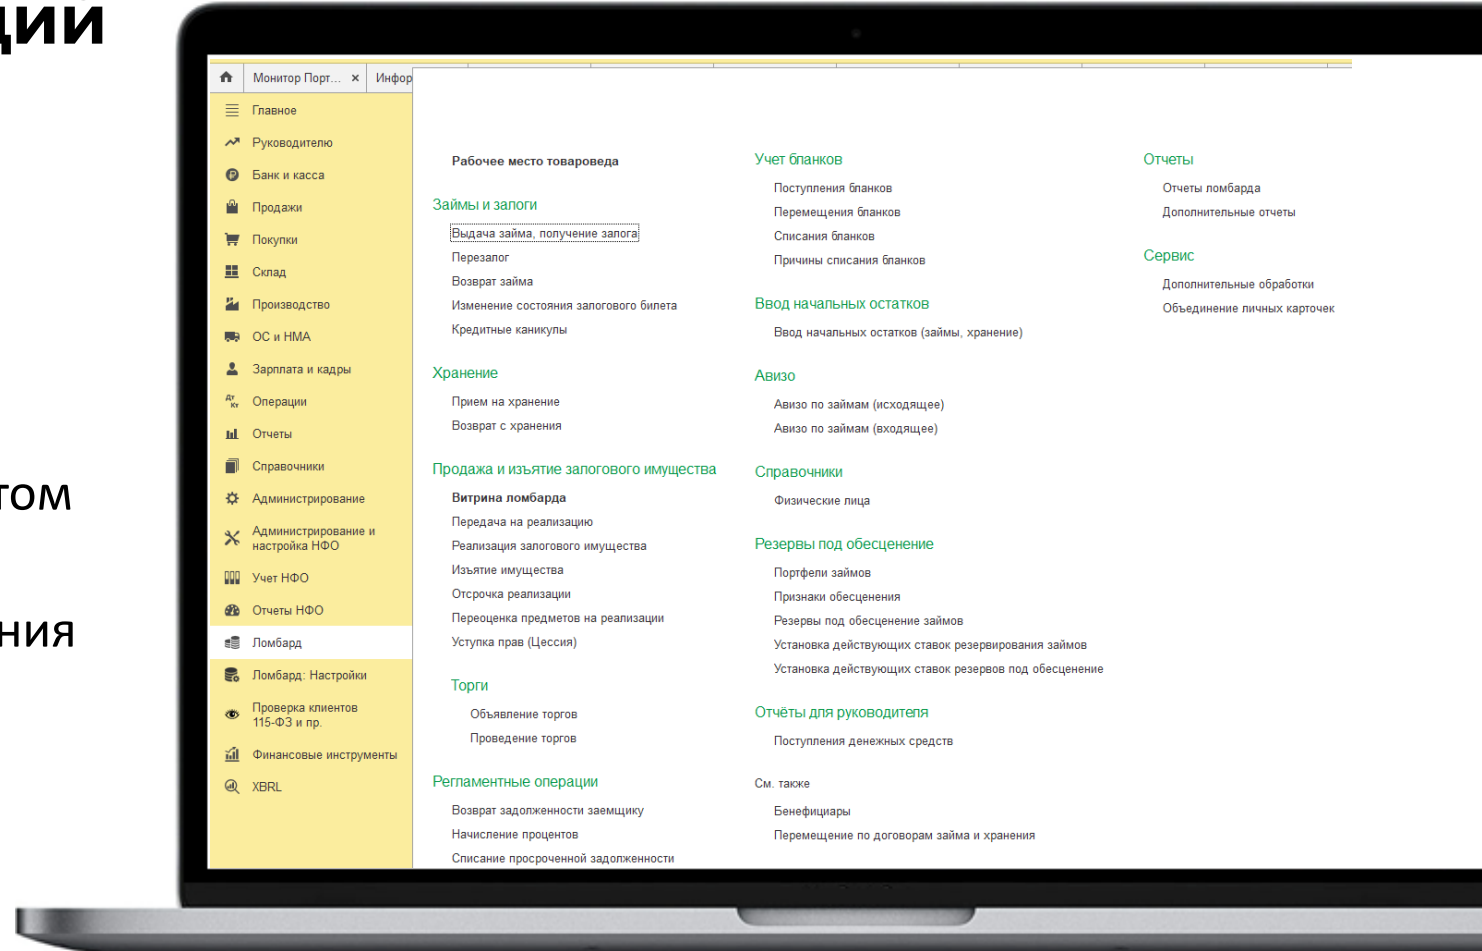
ции

том

ния

Монитор Порт... ×
Инфор

Главное
Руководителю
Банк и касса
Продажи
Покупки
Склад
Производство
ОС и НМА
Зарплата и кадры
Операции
Отчеты
Справочники
Администрирование
Администрирование и настройка НФО
Учет НФО
Отчеты НФО
Ломбард
Ломбард: Настройки
Проверка клиентов 115-ФЗ и пр.
Финансовые инструменты
XBRL

Рабочее место товароведа

Займы и залоги
Выдача займа, получение залога
Перезалог
Возврат займа
Изменение состояния залогового билета
Кредитные каникулы

Хранение
Прием на хранение
Возврат с хранения

Продажа и изъятие залогового имущества
Витрина ломбарда
Передача на реализацию
Реализация залогового имущества
Изъятие имущества
Отсрочка реализации
Переоценка предметов на реализации
Уступка прав (Цессия)

Торги
Объявление торгов
Проведение торгов

Регламентные операции
Возврат задолженности заемщику
Начисление процентов
Списание просроченной задолженности

Учет бланков
Поступления бланков
Перемещения бланков
Списания бланков
Причины списания бланков

Ввод начальных остатков
Ввод начальных остатков (займы, хранение)

Авизо
Авизо по займам (исходящее)
Авизо по займам (входящее)

Справочники
Физические лица

Резервы под обесценение
Портфели займов
Признаки обесценения
Резервы под обесценение займов
Установка действующих ставок резервирования займов
Установка действующих ставок резервов под обесценение

Отчёты для руководителя
Поступления денежных средств

См. также
Бенефициары
Перемещение по договорам займа и хранения

Отчеты
Отчеты ломбарда
Дополнительные отчеты

Сервис
Дополнительные обработки
Объединение личных карточек